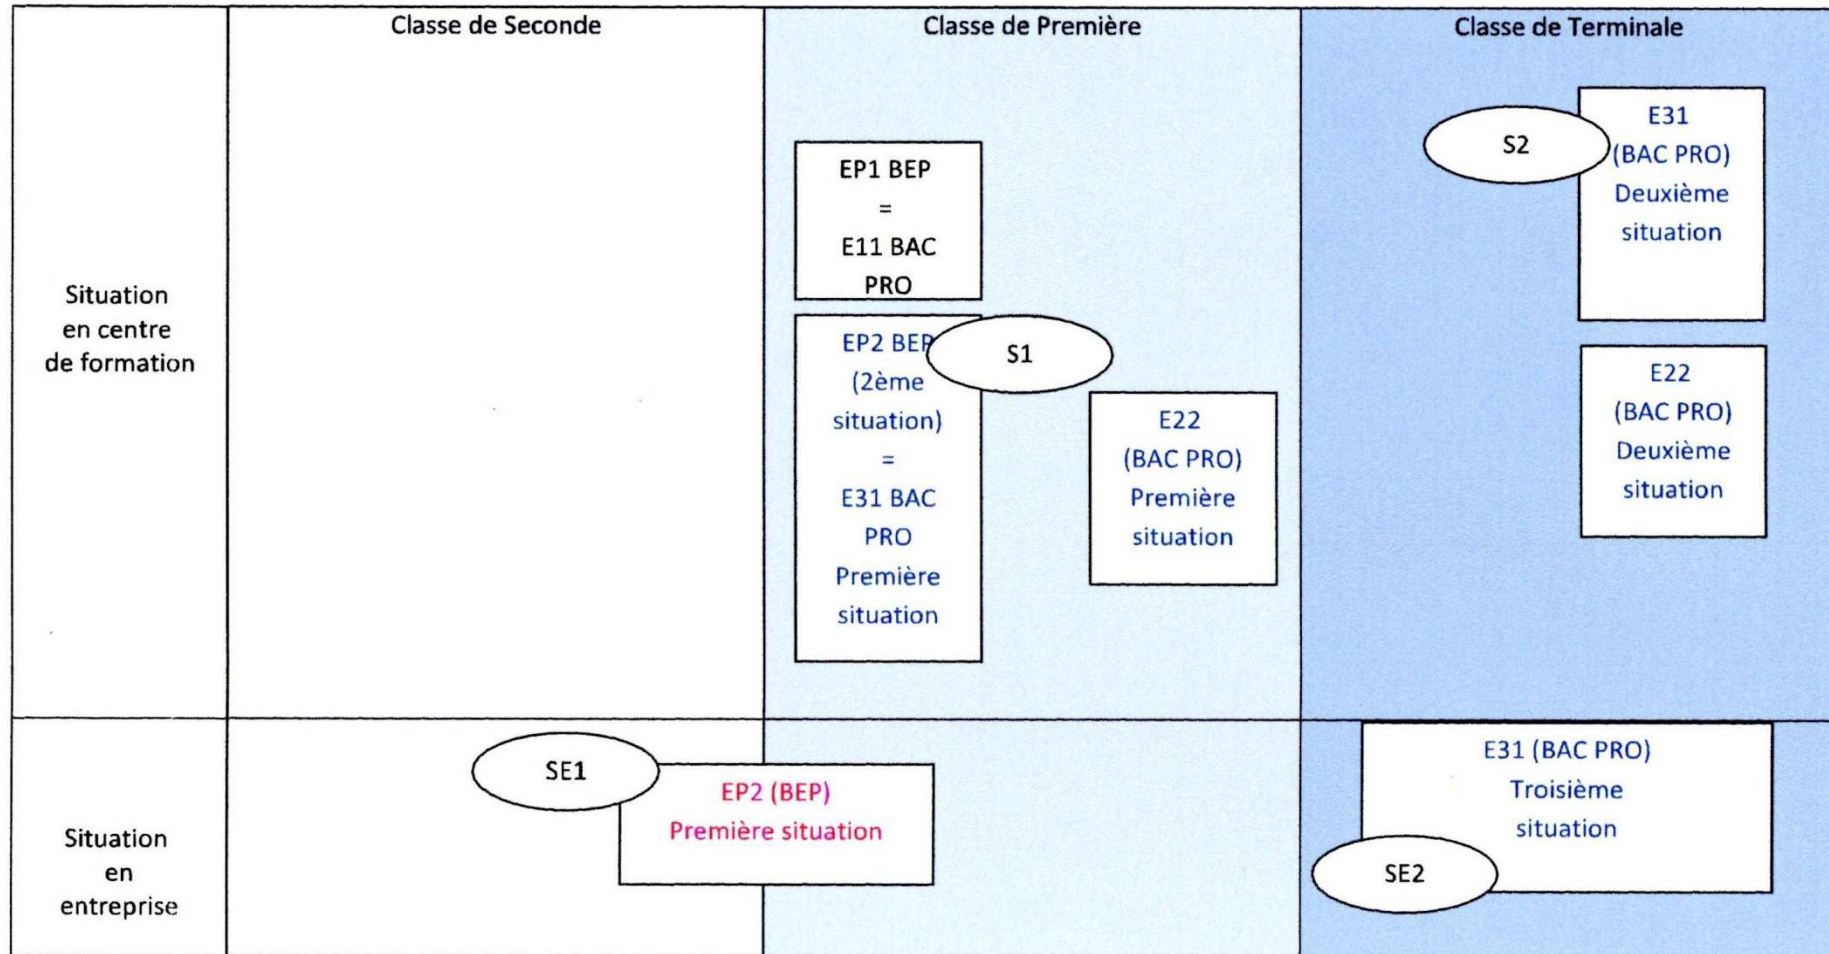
| | Classe de Seconde | Classe de Première | Classe de Terminale |
|---|---|---|---|
| Situation en centre de formation | | EP1 BEP = E11 BAC PRO; EP2 BEP (2ème situation) = E31 BAC PRO Première situation; S1; E22 (BAC PRO) Première situation | S2; E31 (BAC PRO) Deuxième situation; E22 (BAC PRO) Deuxième situation |
| Situation en entreprise | SE1; EP2 (BEP) Première situation | | E31 (BAC PRO) Troisième situation; SE2 |